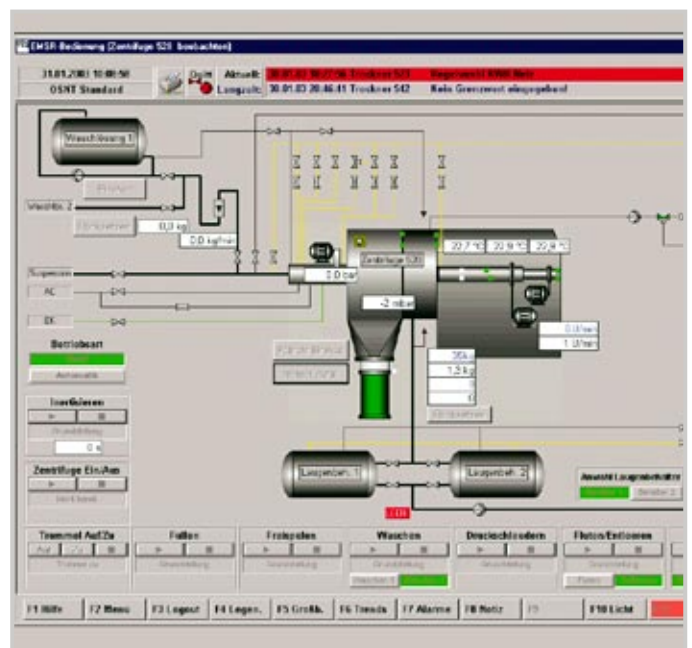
EMSR Bedienung (Zentrifuge 520 beobachten)

31.01.2003 10:08:50
OSNT Standard

Quitt

Aktuell: 30.01.03 20:27:56 Trockner 523 Regelventil 0900 Heiz
Langzeit: 30.01.03 20:46:41 Trockner 542 Kein Grenzwert eingegeben

Waschbehälter 1

Waschb. 2

0,0 kg

0,0 kg/min

Suspension

AC

EK

0,0 bar

Zentrifuge 520

22,7 °C
22,9 °C
22,9 °C

-2 mbar

0,0 l/min
1 U/min

35kg
1,2 kg
0
0

Betriebsart

Automatik

Inertisieren

0 s

Zentrifuge Ein/Aus

Laugenbeh. 1

Laugenbeh. 2

Auswahl Laugenbehälter

Trommel Auf/Zu
Auf
Zu

Füllen

Freispülen

Waschen

Drucktrocknen

Fluten/Entleeren

F1 Hilfe
F2 Menu
F3 Legend
F4 Legen.
F5 Grafik
F6 Trends
F7 Alarme
F8 Notiz
F9
F10 Licht